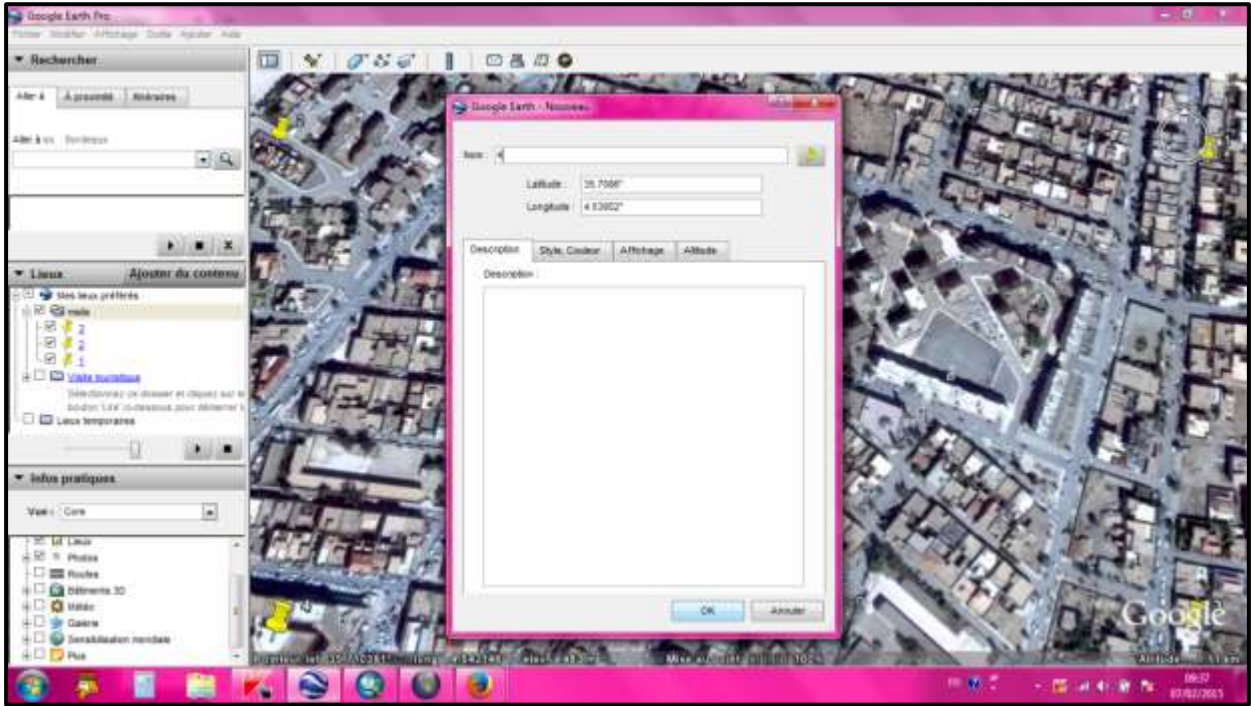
Google Earth Pro

Fichier Modifier Affichage Outils Ajouter Aide

▼ Rechercher

Aller à À proximité Itinéraires

Aller à ex : Bordeaux

▼ Lieux Ajouter du contenu

Mes lieux préférés

mdo

3

2

1

Visite touristique

Sélectionnez ce dossier et cliquez sur le bouton 'Lire' ci-dessous pour démarrer l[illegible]

Lieux temporaires

▼ Infos pratiques

Vue : Core

Lieux

Photos

Routes

Bâtiments 3D

Météo

Galerie

Sensibilisation mondiale

Plus

Google Earth - Nouveau

Nom : 4

Latitude : 35.7566°

Longitude : 4.53802°

Description Style, Couleur Affichage Altitude

Description :

OK Annuler

Google

Altitude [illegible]

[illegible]

09:37
07/02/2015